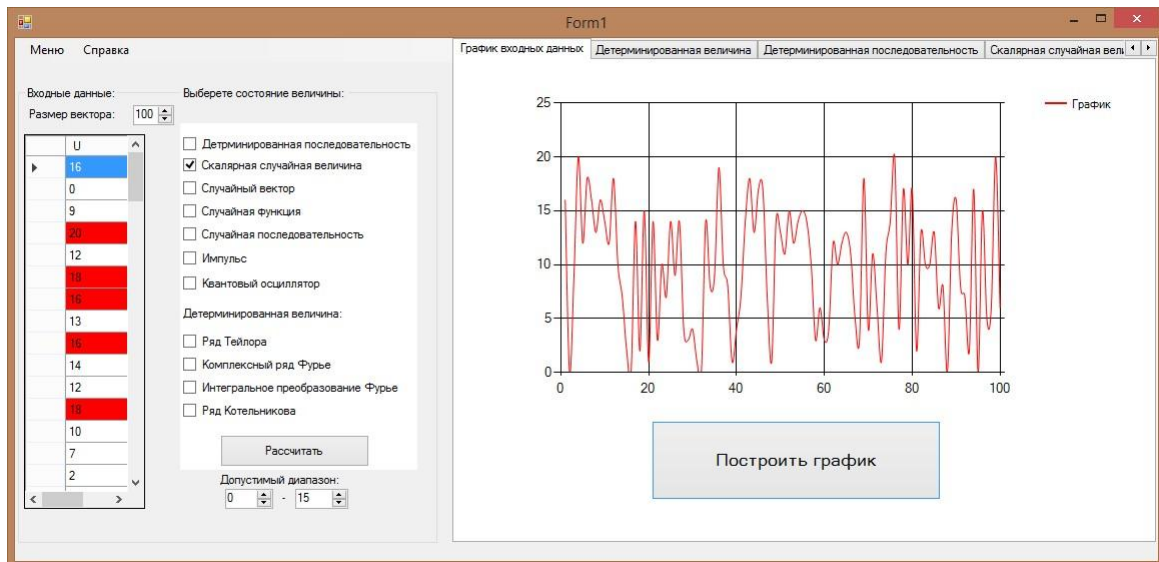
Form1

Меню Справка

Входные данные:
Размер вектора: 100

| | U |
|---|---|
| ▶ | 16 |
| | 0 |
| | 9 |
| | 20 |
| | 12 |
| | 18 |
| | 16 |
| | 13 |
| | 16 |
| | 14 |
| | 12 |
| | 18 |
| | 10 |
| | 7 |
| | 2 |

Выберете состояние величины:
Детрминированная последовательность
Скалярная случайная величина
Случайный вектор
Случайная функция
Случайная последовательность
Импульс
Квантовый осциллятор

Детерминированная величина:
Ряд Тейлора
Комплексный ряд Фурье
Интегральное преобразование Фурье
Ряд Котельникова

Рассчитать

Допустимый диапазон:
0 - 15

График входных данных | Детерминированная величина | Детерминированная последовательность | Скалярная случайная вели

График

25
20
15
10
5
0
0 20 40 60 80 100

Построить график